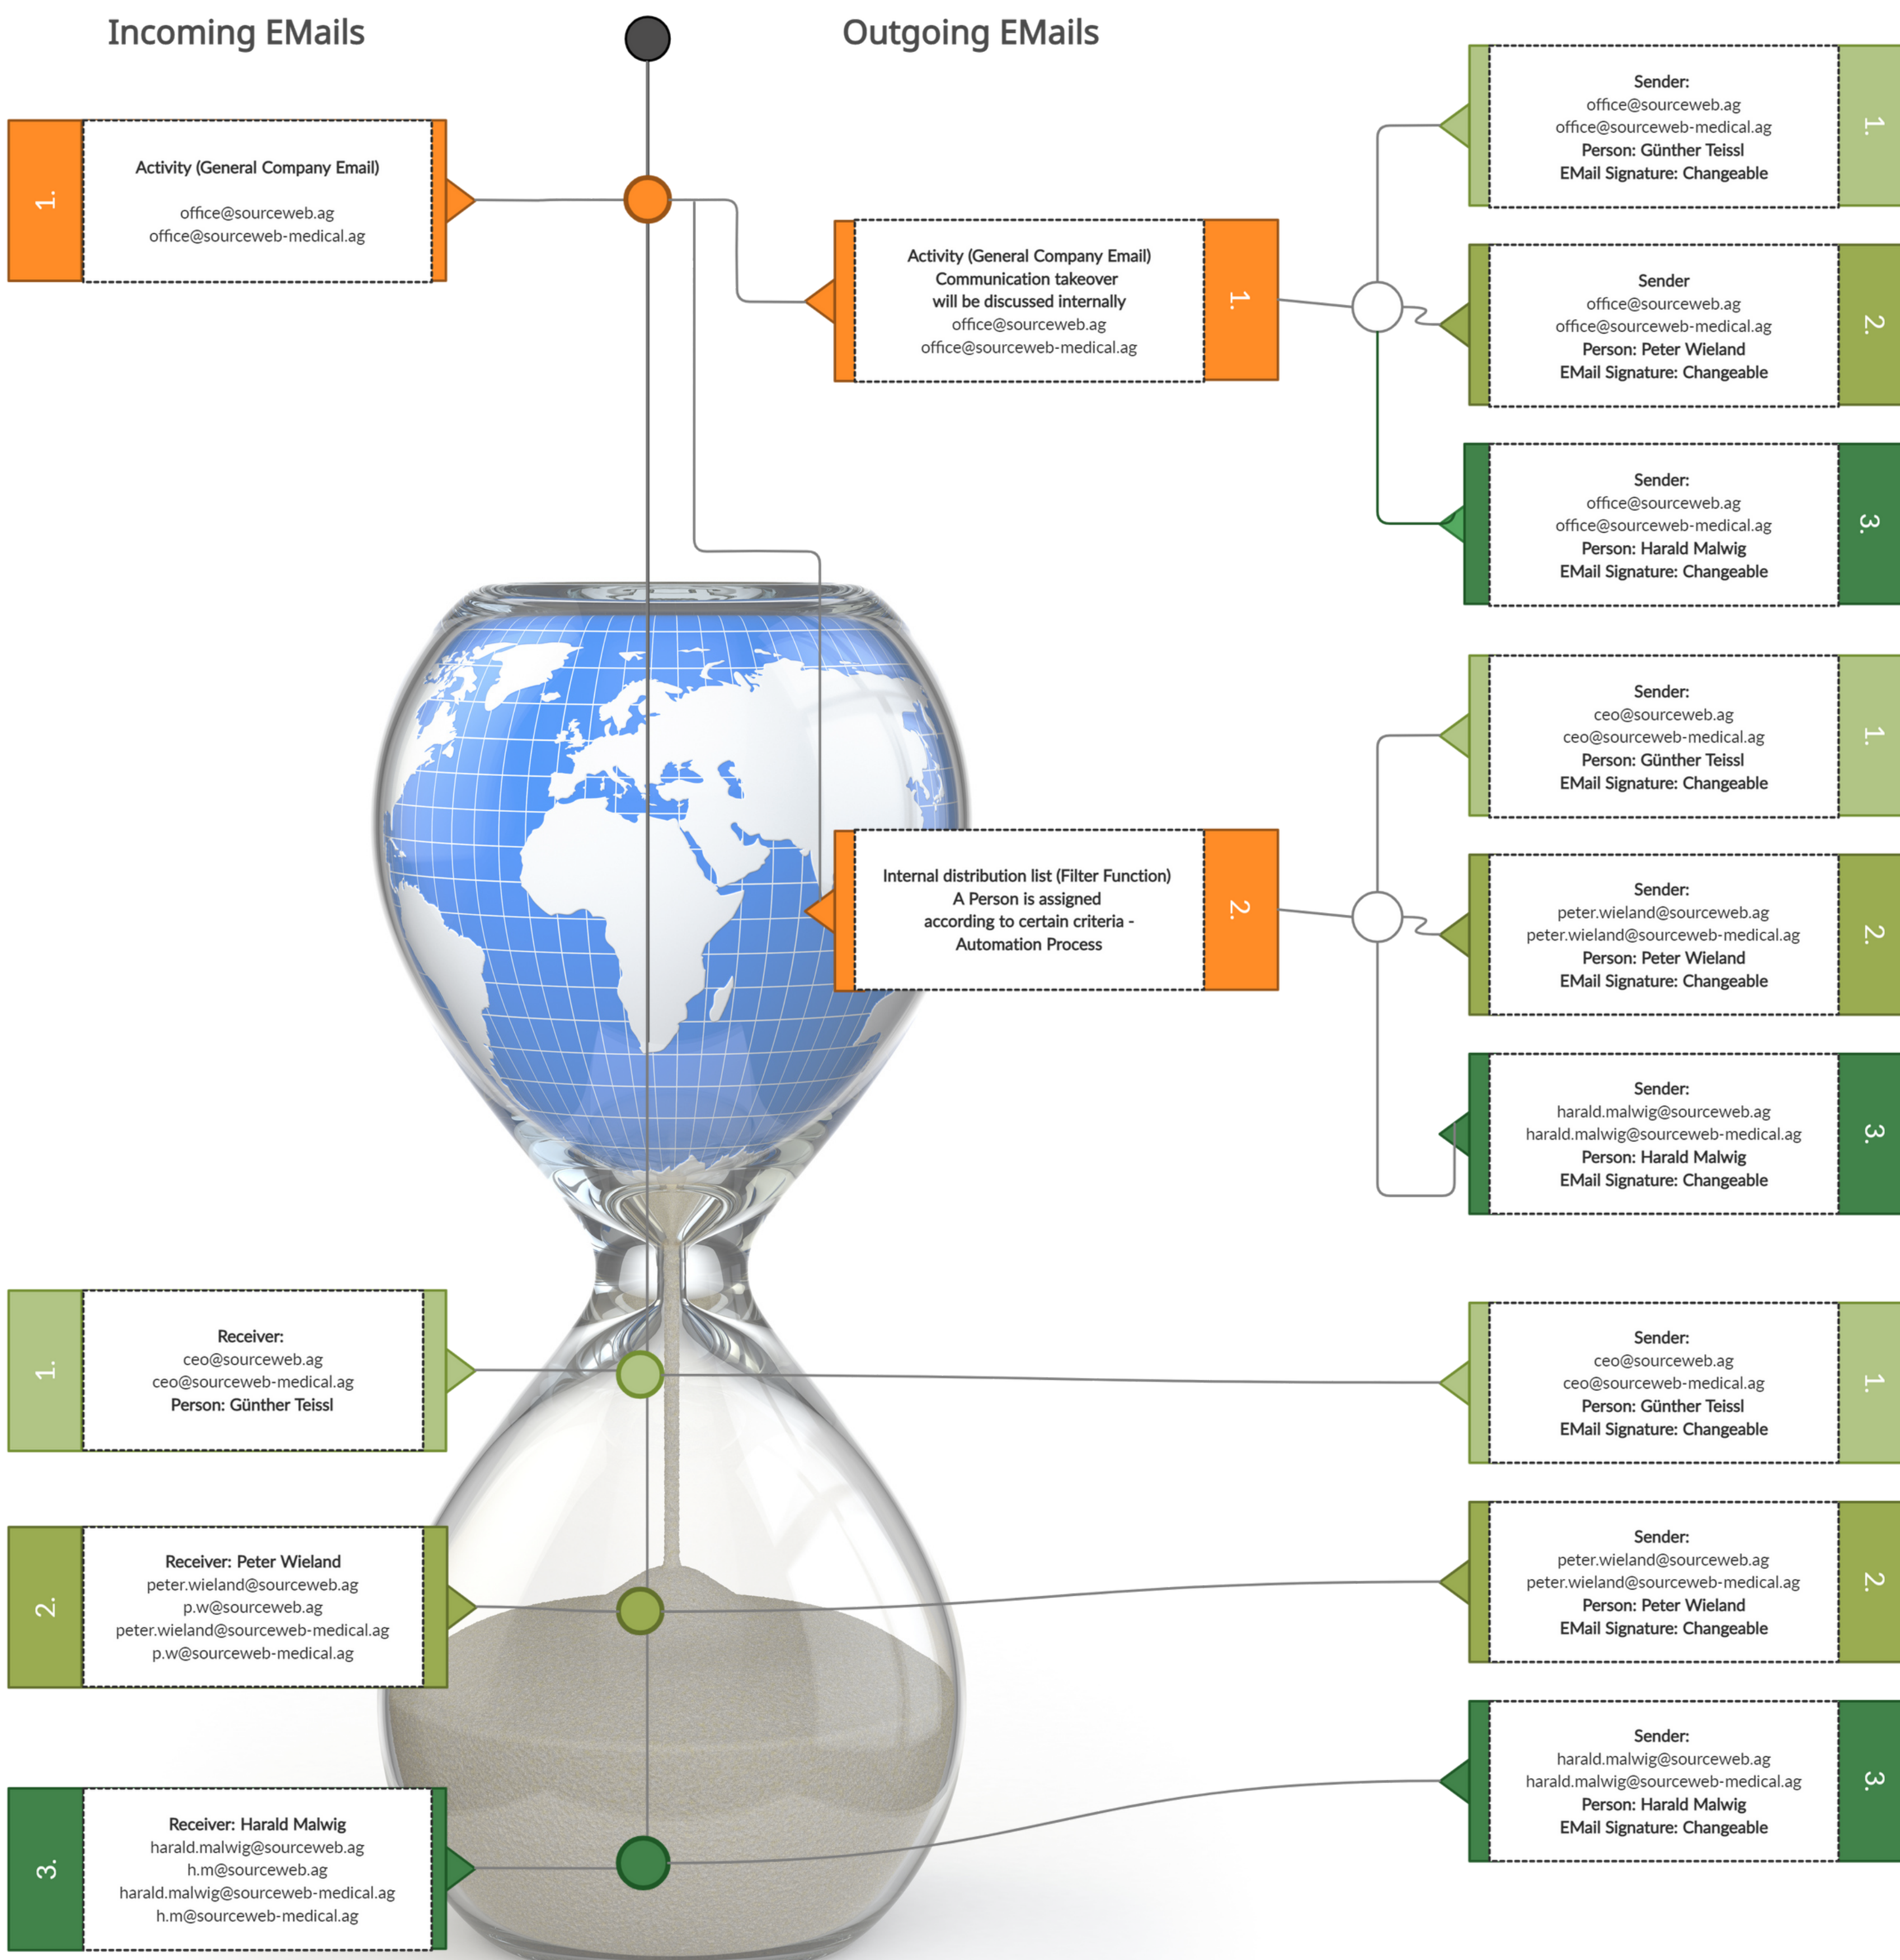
Incoming EMails

Outgoing EMails

1.

Activity (General Company Email)

office@sourceweb.ag
office@sourceweb-medical.ag

Activity (General Company Email)
Communication takeover
will be discussed internally
office@sourceweb.ag
office@sourceweb-medical.ag

1.

Sender:
office@sourceweb.ag
office@sourceweb-medical.ag
Person: Günther Teissl
EMail Signature: Changeable

1.

Sender
office@sourceweb.ag
office@sourceweb-medical.ag
Person: Peter Wieland
EMail Signature: Changeable

2.

Sender:
office@sourceweb.ag
office@sourceweb-medical.ag
Person: Harald Malwig
EMail Signature: Changeable

3.

Sender:
ceo@sourceweb.ag
ceo@sourceweb-medical.ag
Person: Günther Teissl
EMail Signature: Changeable

1.

Internal distribution list (Filter Function)
A Person is assigned
according to certain criteria -
Automation Process

2.

Sender:
peter.wieland@sourceweb.ag
peter.wieland@sourceweb-medical.ag
Person: Peter Wieland
EMail Signature: Changeable

2.

Sender:
harald.malwig@sourceweb.ag
harald.malwig@sourceweb-medical.ag
Person: Harald Malwig
EMail Signature: Changeable

3.

1.

Receiver:
ceo@sourceweb.ag
ceo@sourceweb-medical.ag
Person: Günther Teissl

Sender:
ceo@sourceweb.ag
ceo@sourceweb-medical.ag
Person: Günther Teissl
EMail Signature: Changeable

1.

2.

Receiver: Peter Wieland
peter.wieland@sourceweb.ag
p.w@sourceweb.ag
peter.wieland@sourceweb-medical.ag
p.w@sourceweb-medical.ag

Sender:
peter.wieland@sourceweb.ag
peter.wieland@sourceweb-medical.ag
Person: Peter Wieland
EMail Signature: Changeable

2.

Sender:
harald.malwig@sourceweb.ag
harald.malwig@sourceweb-medical.ag
Person: Harald Malwig
EMail Signature: Changeable

3.

3.

Receiver: Harald Malwig
harald.malwig@sourceweb.ag
h.m@sourceweb.ag
harald.malwig@sourceweb-medical.ag
h.m@sourceweb-medical.ag